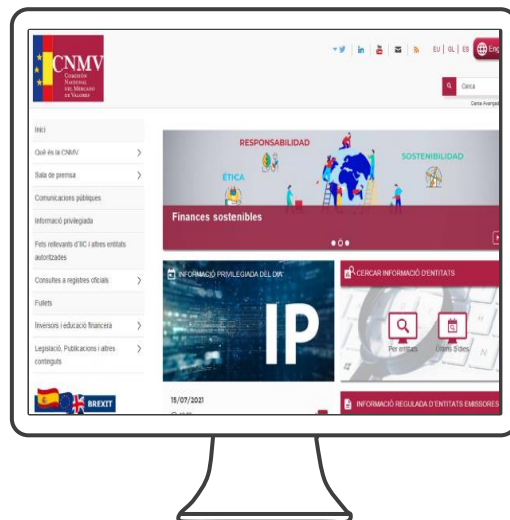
CNMV
Comisión Nacional del Mercado de Valores

EU | GL | ES Eng

Cerca
Cerca Avançada

Inici
Què és la CNMV
Sala de premsa
Comunicacions públiques
Informació privilegiada
Fets rellevants d'IIC i altres entitats autoritzades
Consultes a registres oficials
Fullets
Inversors i educació financera
Legislació, Publicacions i altres continguts

BREXIT

RESPONSABILIDAD
ÉTICA
SOSTENIBILIDAD
Finances sostenibles

INFORMACIÓ PRIVILEGIADA DEL DIA
IP
15/07/2021

CERCAR INFORMACIÓ D'ENTITATS
Per entitats
Últims 5 dies

INFORMACIÓ REGULADA D'ENTITATS EMISSORES